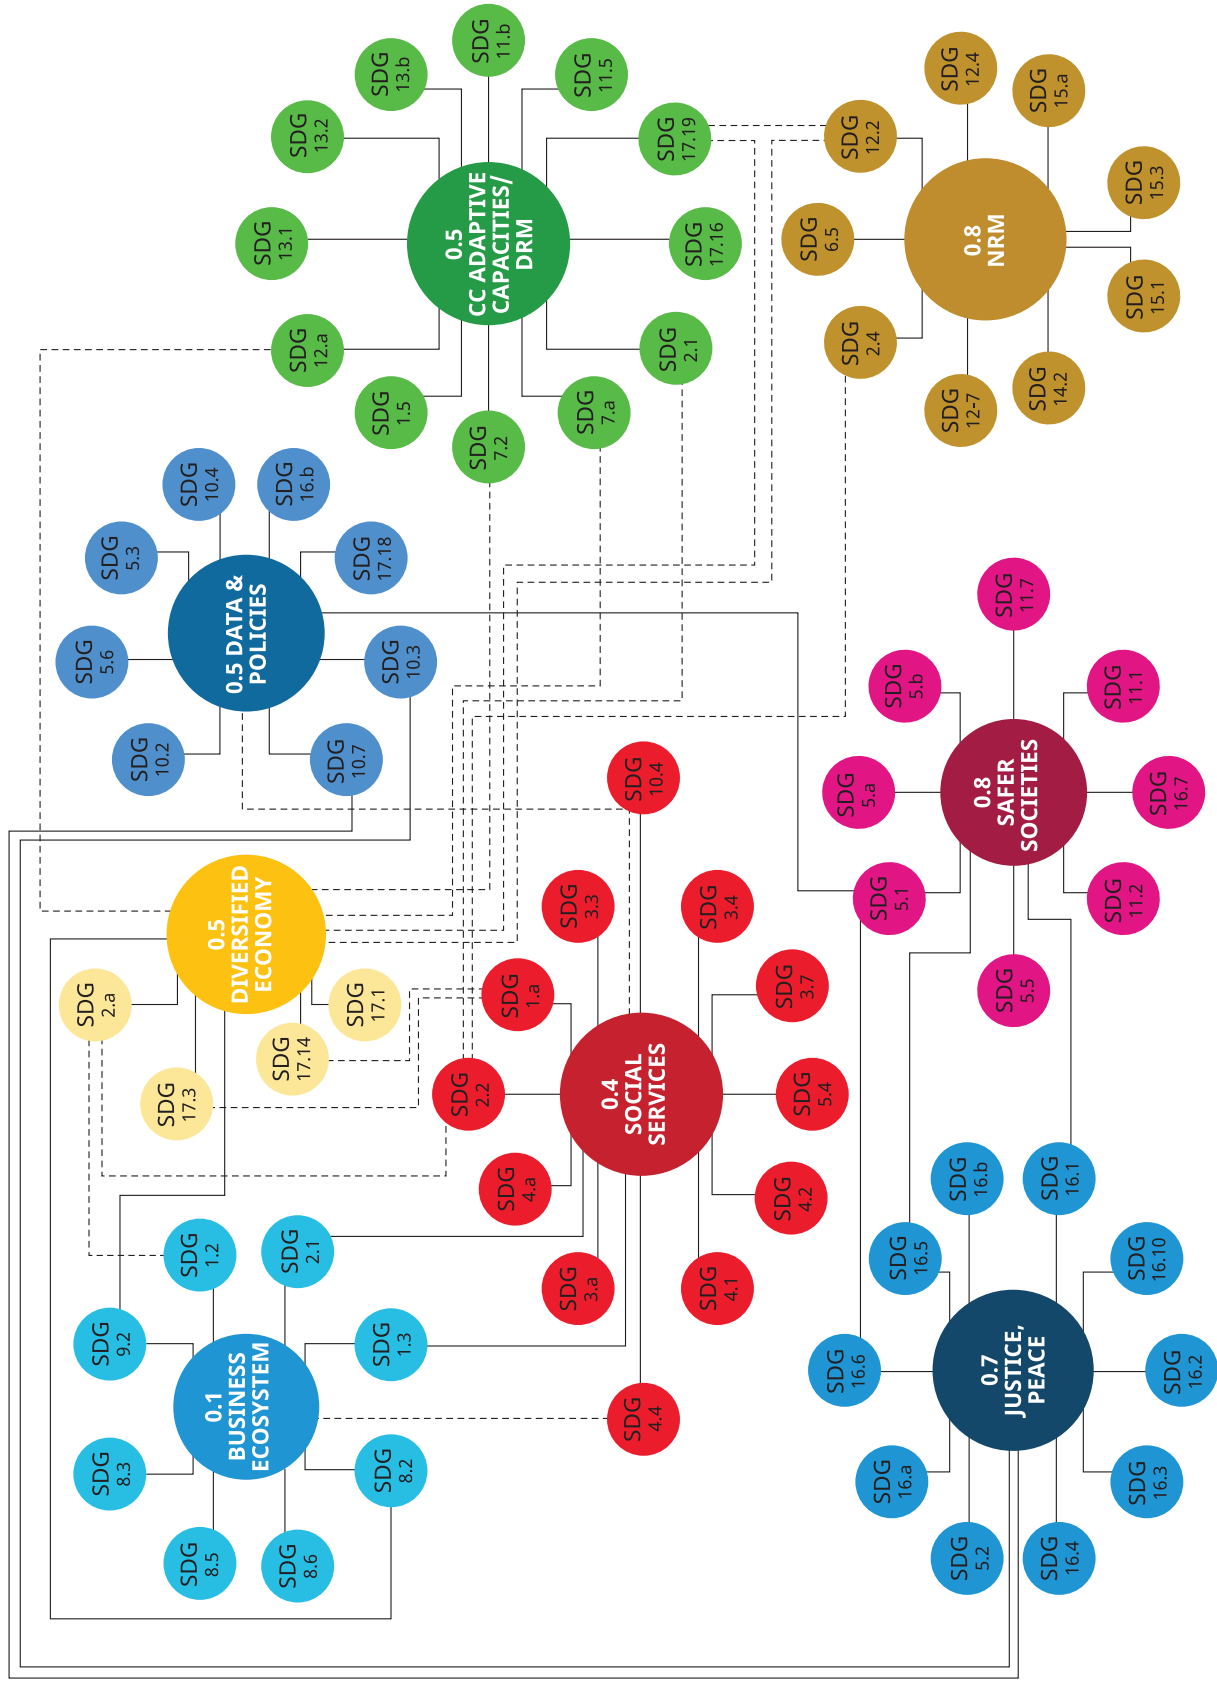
SDG 11.b
SDG 13.b
SDG 11.5
SDG 13.2
SDG 17.19
SDG 12.4
SDG 15.a
SDG 12.2
0.5 CC ADAPTIVE CAPACITIES/ DRM
SDG 13.1
SDG 17.16
SDG 6.5
0.8 NRM
SDG 15.3
SDG 15.1
SDG 12.a
SDG 2.1
SDG 2.4
SDG 1.5
SDG 7.a
SDG 7.2
SDG 14.2
SDG 12-7
SDG 10.4
SDG 16.b
SDG 5.3
SDG 17.18
0.5 DATA & POLICIES
SDG 11.7
SDG 5.6
SDG 10.3
SDG 5.b
SDG 11.1
SDG 10.2
SDG 10.7
SDG 5.a
0.8 SAFER SOCIETIES
SDG 16.7
SDG 10.4
SDG 5.1
SDG 11.2
0.5 DIVERSIFIED ECONOMY
SDG 3.3
SDG 3.4
SDG 5.5
SDG 2.a
SDG 17.1
SDG 1.a
SDG 3.7
SDG 17.14
0.4 SOCIAL SERVICES
SDG 2.2
SDG 5.4
SDG 17.3
SDG 16.b
SDG 16.1
SDG 4.a
SDG 4.2
SDG 1.2
SDG 2.1
SDG 16.5
SDG 3.a
SDG 4.1
SDG 16.10
SDG 9.2
SDG 1.3
SDG 16.6
0.7 JUSTICE, PEACE
SDG 16.2
0.1 BUSINESS ECOSYSTEM
SDG 4.4
SDG 8.3
SDG 8.2
SDG 16.a
SDG 16.3
SDG 8.5
SDG 8.6
SDG 5.2
SDG 16.4